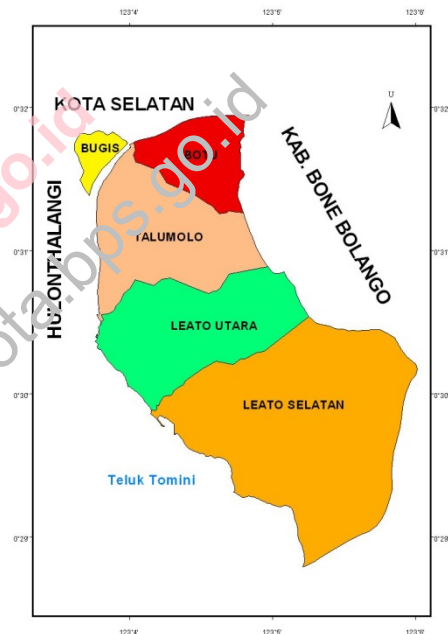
123°4'
123°5'
123°6'
0°32'
0°32'
KOTA SELATAN
U
BUGIS
BOTU
KAB. BONE BOLANGO
HULONTHALANGI
0°31'
0°31'
TALUMOLO
LEATO UTARA
0°30'
0°30'
LEATO SELATAN
Teluk Tomini
0°29'
0°29'
123°4'
123°5'
123°6'
kotabps.go.id
go.id